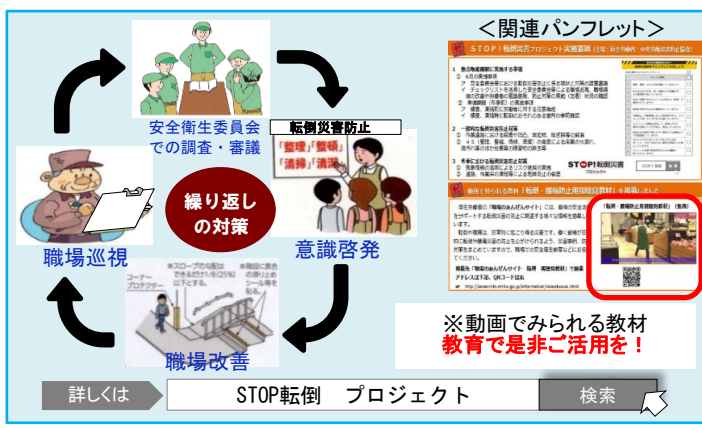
＜関連パンフレット＞

安全衛生委員会での調査・審議

転倒災害防止

「整理」「整頓」「清掃」「清潔」

繰り返しの対策

意識啓発

職場巡視

コーナープロテクター

スロープの勾配はできるだけ小さく(25%)以下とする。

職場改善

STOP！転倒災害プロジェクト実施要領

STOP！転倒災害

動画で見られる教材「転倒・腰痛防止用視聴覚教材」を掲載しました

※動画でみられる教材
教育で是非ご活用を！

詳しくは

STOP転倒　プロジェクト

検索